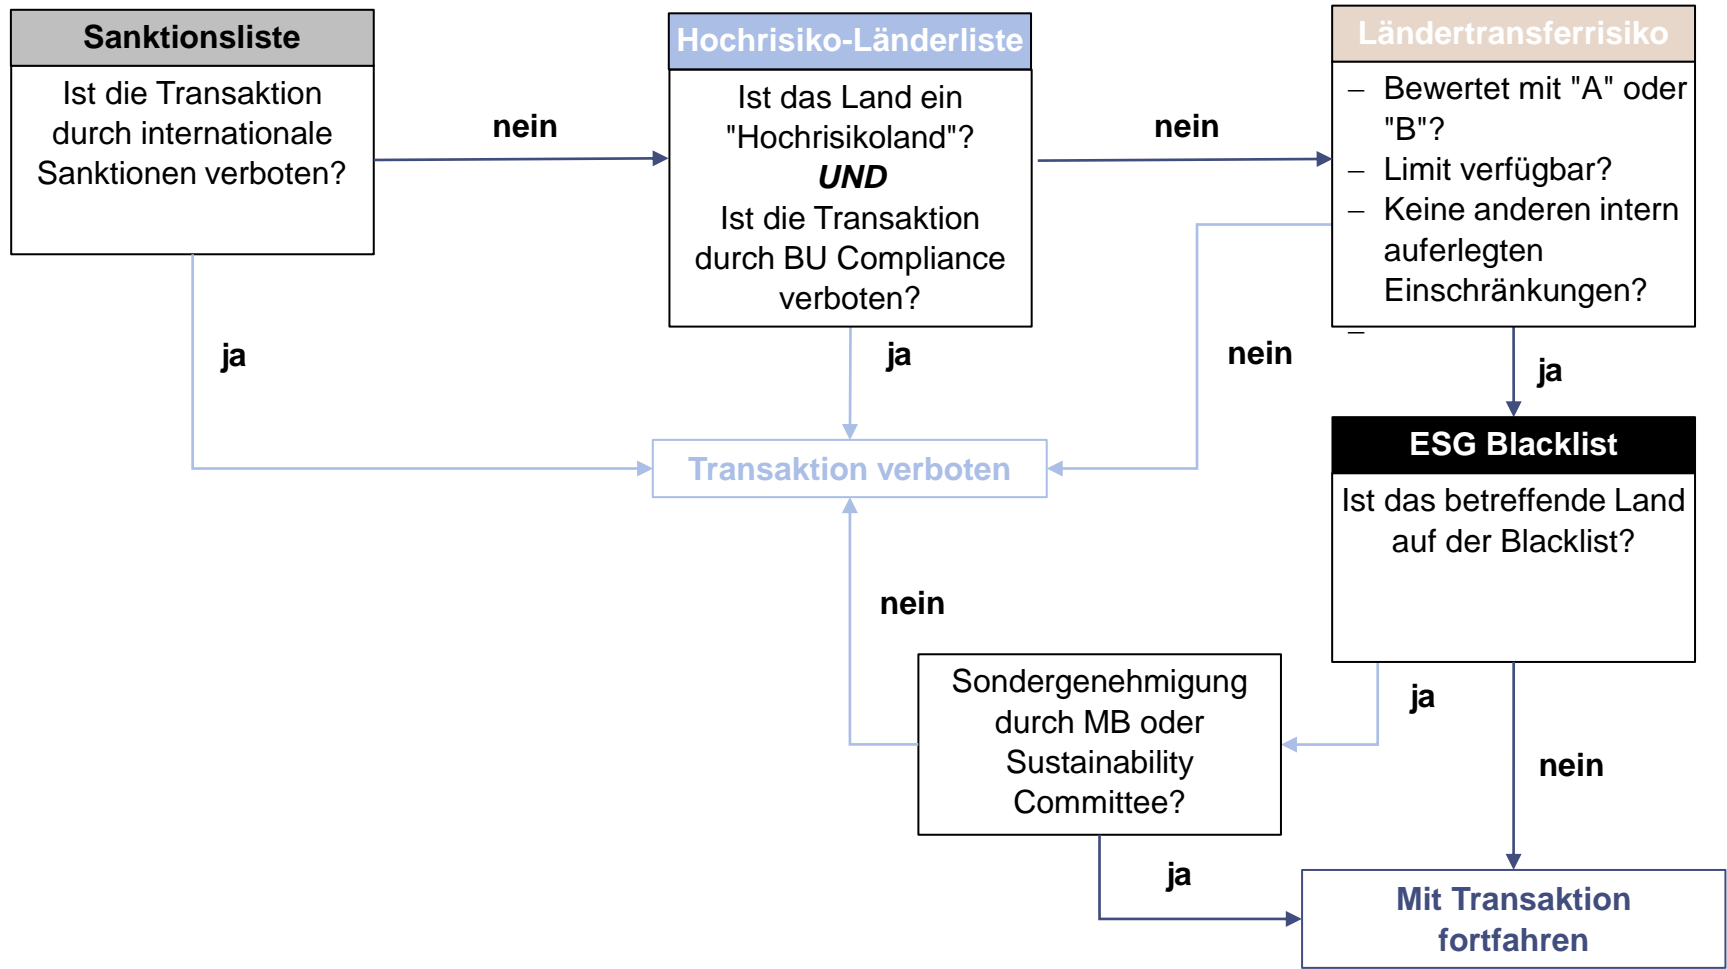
Sanktionsliste

Ist die Transaktion durch internationale Sanktionen verboten?

nein

Hochrisiko-Länderliste

Ist das Land ein "Hochrisikoland"?
UND
Ist die Transaktion durch BU Compliance verboten?

nein

Ländertransferrisiko

– Bewertet mit "A" oder "B"?
– Limit verfügbar?
– Keine anderen intern auferlegten Einschränkungen?
–

ja

ja

nein

ja

Transaktion verboten

ESG Blacklist

Ist das betreffende Land auf der Blacklist?

nein

Sondergenehmigung durch MB oder Sustainability Committee?

ja

nein

ja

Mit Transaktion fortfahren